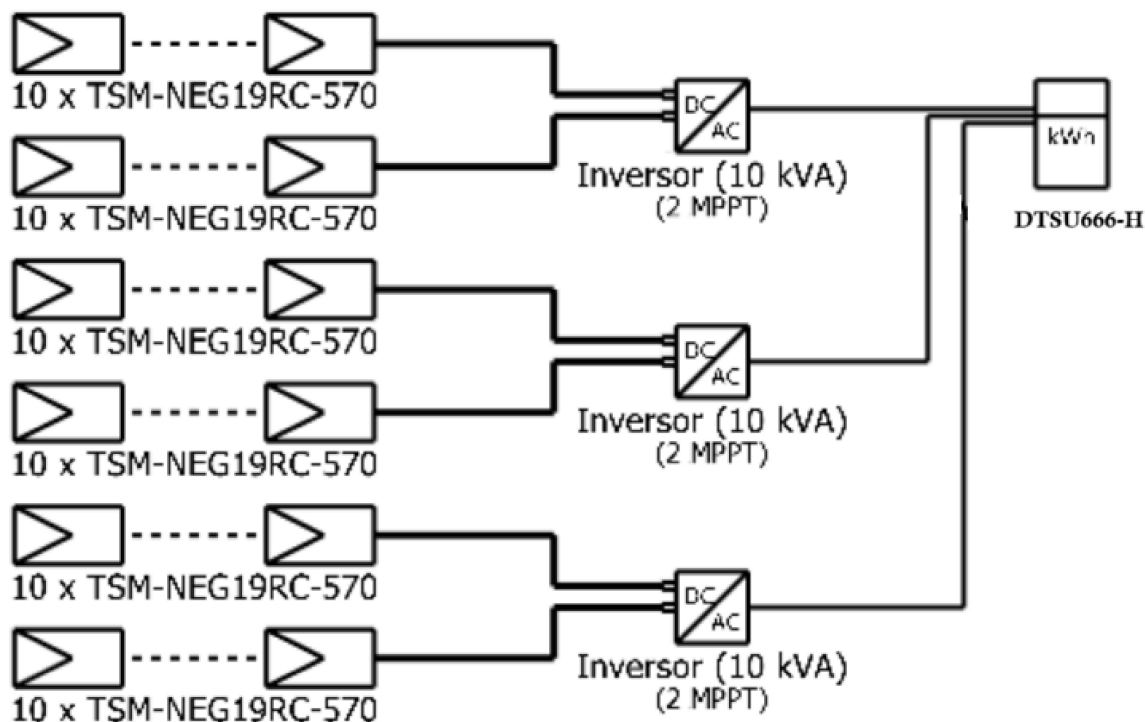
10 x TSM-NEG19RC-570

10 x TSM-NEG19RC-570

DC AC

Inversor (10 kVA)
(2 MPPT)

kWh

DTSU666-H

10 x TSM-NEG19RC-570

10 x TSM-NEG19RC-570

DC AC

Inversor (10 kVA)
(2 MPPT)

10 x TSM-NEG19RC-570

10 x TSM-NEG19RC-570

DC AC

Inversor (10 kVA)
(2 MPPT)